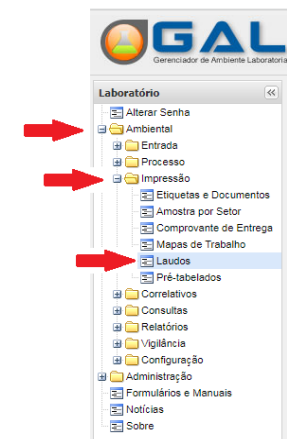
GAL
Gerenciador de Ambiente Laboratoria

Laboratório
Alterar Senha
Ambiental
Entrada
Processo
Impressão
Etiquetas e Documentos
Amostra por Setor
Comprovante de Entrega
Mapas de Trabalho
Laudos
Pré-tabelados
Correlativos
Consultas
Relatórios
Vigilância
Configuração
Administração
Formulários e Manuais
Notícias
Sobre